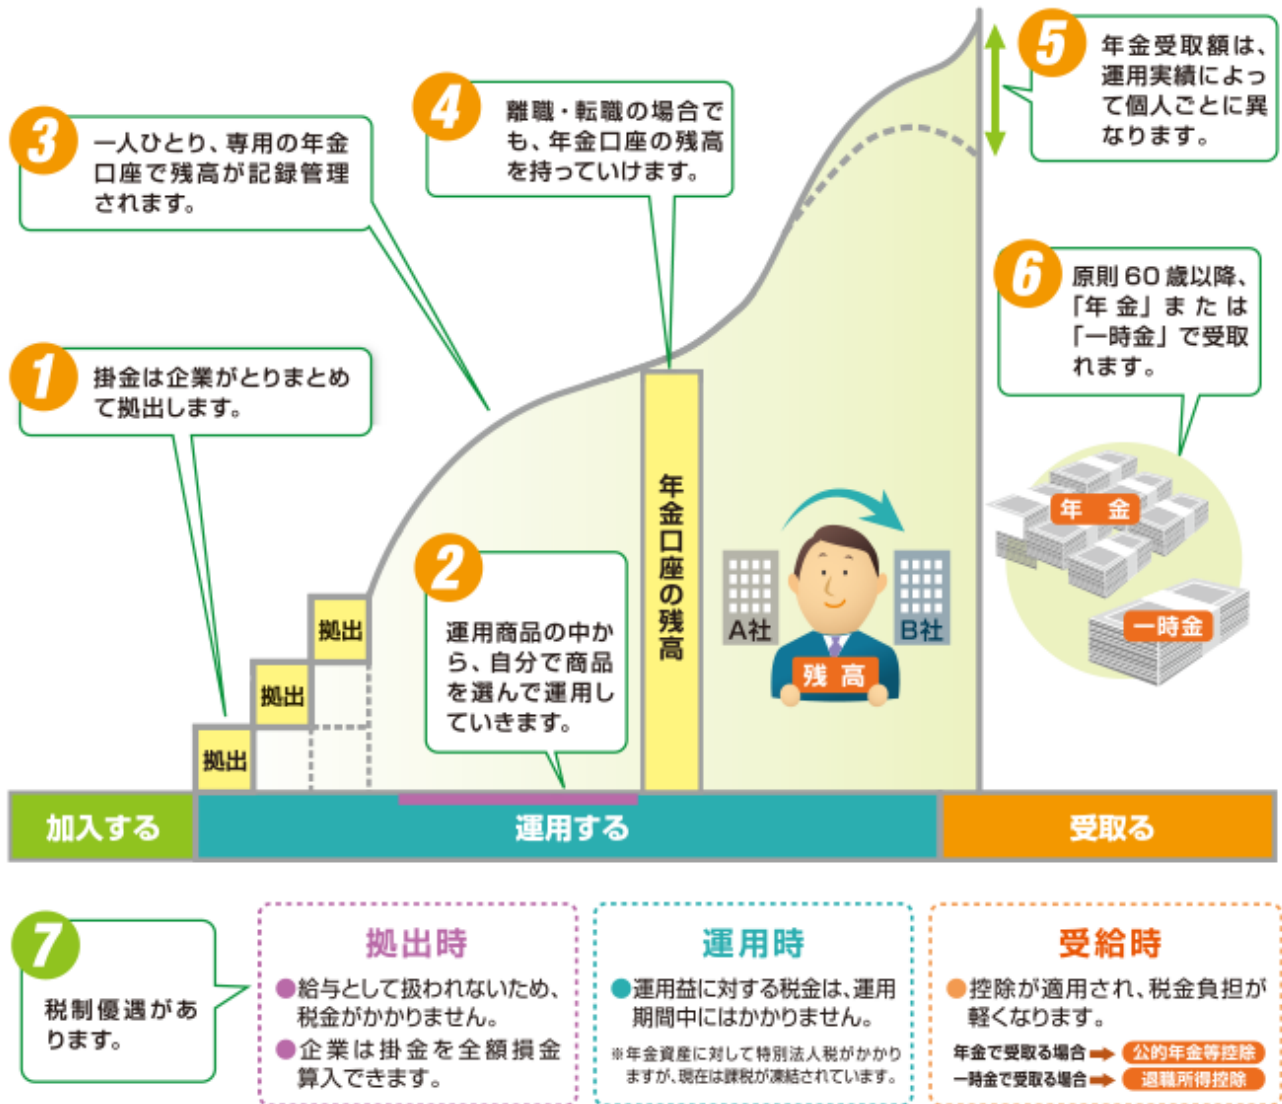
3
一人ひとり、専用の年金口座で残高が記録管理されます。

4
離職・転職の場合でも、年金口座の残高を持っていけます。

5
年金受取額は、運用実績によって個人ごとに異なります。

6
原則60歳以降、「年金」または「一時金」で受取れます。

1
掛金は企業がとりまとめて拠出します。

2
運用商品の中から、自分で商品を選んで運用していきます。

年金口座の残高

A社
B社
残高

年金
一時金

拠出
拠出
拠出

加入する
運用する
受取る

7
税制優遇があります。

拠出時
●給与として扱われないため、税金がかかりません。
●企業は掛金を全額損金算入できます。

運用時
●運用益に対する税金は、運用期間中にはかかりません。
※年金資産に対して特別法人税がかかりますが、現在は課税が凍結されています。

受給時
●控除が適用され、税金負担が軽くなります。
年金で受取る場合 公的年金等控除
一時金で受取る場合 退職所得控除